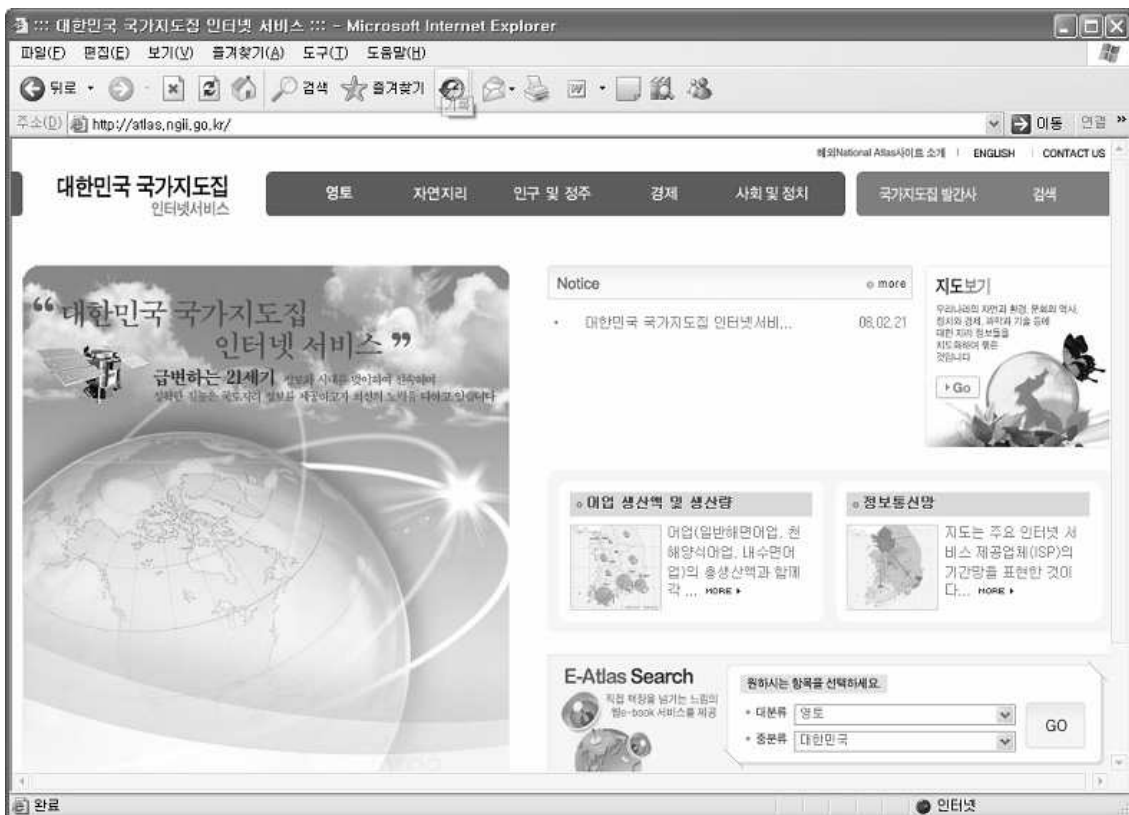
::: 대한민국 국가지도집 인터넷 서비스 ::: - Microsoft Internet Explorer

파일(F) 편집(E) 보기(V) 즐겨찾기(A) 도구(T) 도움말(H)

뒤로 검색 즐겨찾기 기록

주소(D) http://atlas.ngii.go.kr/ 이동 연결

해외National Atlas사이트 소개 | ENGLISH | CONTACT US

대한민국 국가지도집 인터넷서비스

영토 자연지리 인구 및 정주 경제 사회 및 정치 국가지도집 발간사 검색

“대한민국 국가지도집 인터넷 서비스”

급변하는 21세기 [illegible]

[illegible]

Notice more

· 대한민국 국가지도집 인터넷서비... 08.02.21

지도보기

우리나라의 자연과 환경, 문화와 역사, 정치와 경제, 과학과 기술 등에 대한 지리 정보들을 지도화하여 묶은 것입니다

Go

어업 생산액 및 생산량

어업(일반해면어업, 천해양식어업, 내수면어업)의 총생산액과 함께 각 ... MORE

정보통신망

지도는 주요 인터넷 서비스 제공업체(ISP)의 기간망을 표현한 것이다... MORE

E-Atlas Search

직접 책장을 넘기는 느낌의 웹e-book 서비스를 제공

원하시는 항목을 선택하세요.

· 대분류 영토

· 중분류 대한민국

GO

완료

인터넷